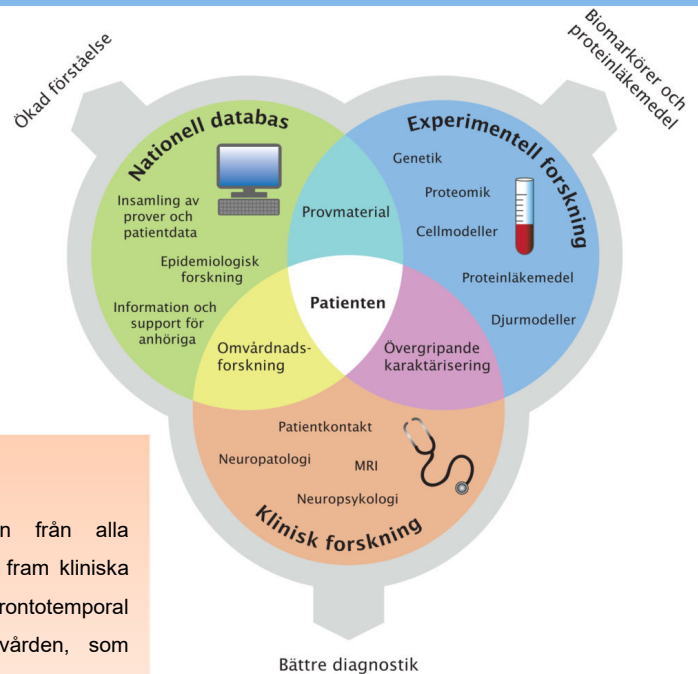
Ökad förståelse

Biomarkörer och proteinläkemedel

Nationell databas

Experimentell forskning

Insamling av prover och patientdata

Epidemiologisk forskning

Information och support för anhöriga

Provmaterial

Genetik

Proteomik

Cellmodeller

Proteinläkemedel

Djurmodeller

Patienten

Omvårdnadsforskning

Övergripande karaktärisering

Patientkontakt

Neuropatologi

MRI

Neuropsykologi

Klinisk forskning

Bättre diagnostik

n från alla fram kliniska rontotemporal vården, som